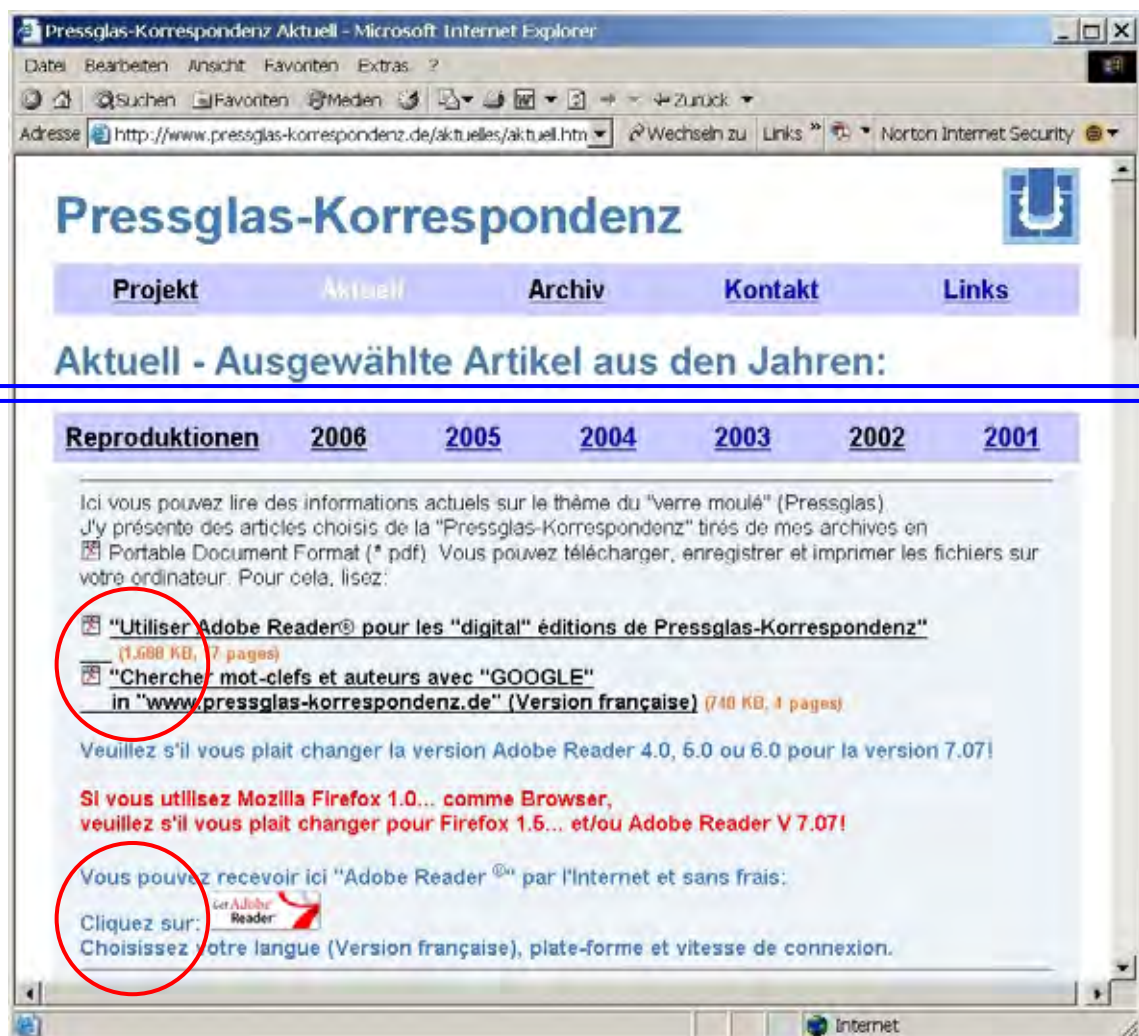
Pressglas-Korrespondenz Aktuell - Microsoft Internet Explorer

Datei Bearbeiten Ansicht Favoriten Extras ?

Suchen Favoriten Medien Zurück

Adresse http://www.pressglas-korrespondenz.de/aktuelles/aktuell.htm Wechseln zu Links Norton Internet Security

Pressglas-Korrespondenz

Projekt Aktuell Archiv Kontakt Links

Aktuell - Ausgewählte Artikel aus den Jahren:

Reproduktionen 2006 2005 2004 2003 2002 2001

Ici vous pouvez lire des informations actuels sur le thème du "verre moulé" (Pressglas). J'y présente des articles choisis de la "Pressglas-Korrespondenz" tirés de mes archives en Portable Document Format (*.pdf). Vous pouvez télécharger, enregistrer et imprimer les fichiers sur votre ordinateur. Pour cela, lisez:

"Utiliser Adobe Reader® pour les "digital" éditions de Pressglas-Korrespondenz" (1.600 KB, 7 pages)

"Chercher mot-clefs et auteurs avec "GOOGLE" in "www.pressglas-korrespondenz.de" (Version française) (740 KB, 4 pages)

Veuillez s'il vous plait changer la version Adobe Reader 4.0, 5.0 ou 6.0 pour la version 7.07!

Si vous utilisez Mozilla Firefox 1.0... comme Browser, veuillez s'il vous plait changer pour Firefox 1.5... et/ou Adobe Reader V 7.07!

Vous pouvez recevoir ici "Adobe Reader ®" par l'Internet et sans frais:

Cliquez sur: Get Adobe Reader

Choisissez votre langue (Version française), plate-forme et vitesse de connexion.

Internet